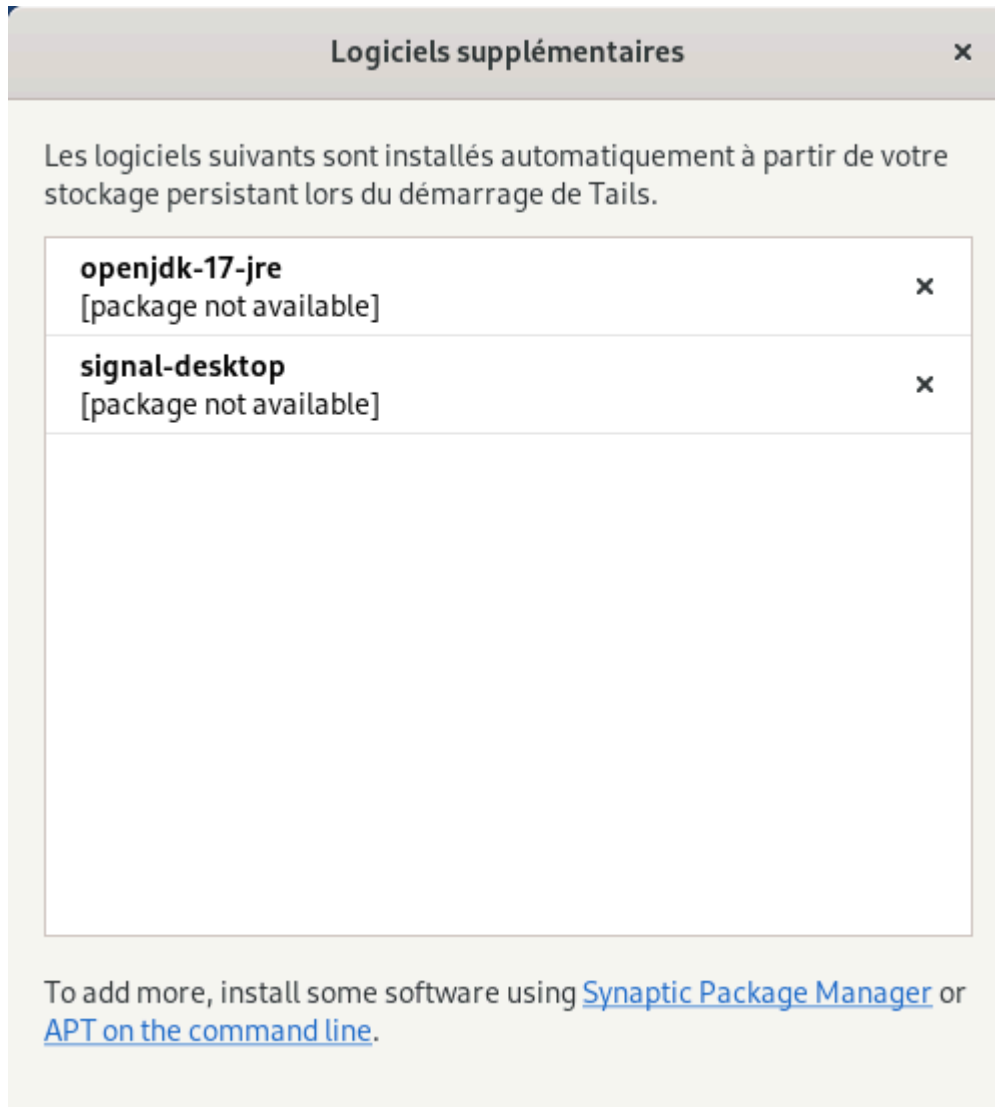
Logiciels supplémentaires ×

Les logiciels suivants sont installés automatiquement à partir de votre stockage persistant lors du démarrage de Tails.

openjdk-17-jre
[package not available] ×

signal-desktop
[package not available] ×

To add more, install some software using Synaptic Package Manager or APT on the command line.